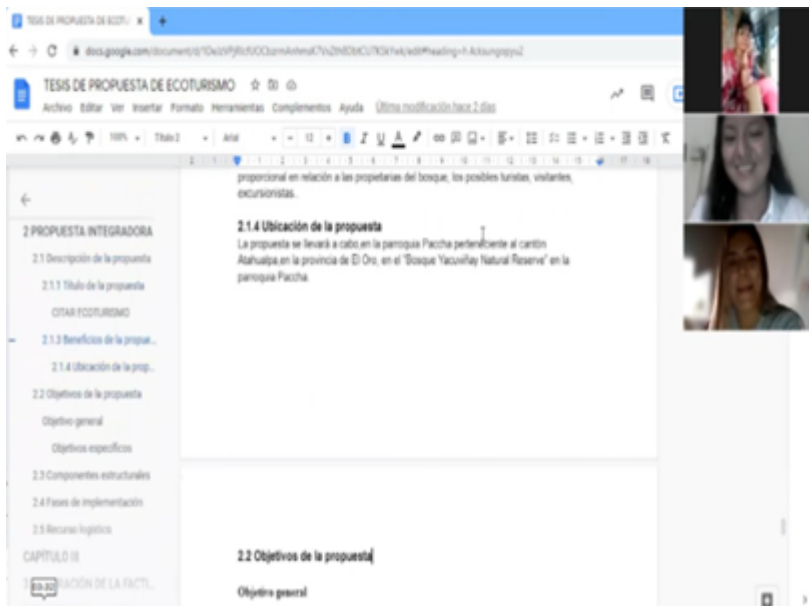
TESIS DE PROPUESTA DE ECOTU ×

docs.google.com/document/d/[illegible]

TESIS DE PROPUESTA DE ECOTURISMO

Archivo Editar Ver Insertar Formato Herramientas Complementos Ayuda Última modificación hace 2 días

100% Título 2 Arial 12

←

2 PROPUESTA INTEGRADORA

2.1 Descripción de la propuesta

2.1.1 Título de la propuesta

CITAR ECOTURISMO

2.1.3 Beneficios de la propue...

2.1.4 Ubicación de la prop...

2.2 Objetivos de la propuesta

Objetivo general

Objetivos específicos

2.3 Componentes estructurales

2.4 Fases de implementación

2.5 Recursos logísticos

CAPÍTULO III

3 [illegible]RACIÓN DE LA FACTI...

proporcional en relación a las propietarias del bosque, los posibles turistas, visitantes, excursionistas.

2.1.4 Ubicación de la propuesta

La propuesta se llevará a cabo en la parroquia Paccha perteneciente al cantón Atahualpa en la provincia de El Oro, en el "Bosque Yacuviñay Natural Reserve" en la parroquia Paccha.

2.2 Objetivos de la propuesta

Objetivo general